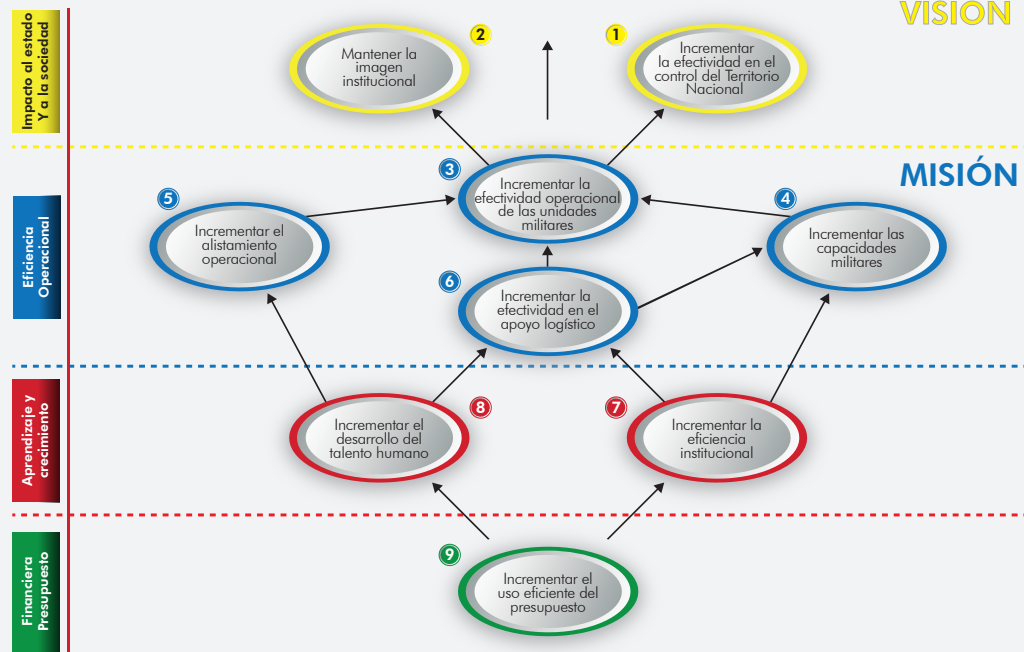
Impacto al estado Y a la sociedad

VISION

2
Mantener la imagen institucional

1
Incrementar la efectividad en el control del Territorio Nacional

MISIÓN

Eficiencia Operacional

5
Incrementar el alistamiento operacional

3
Incrementar la efectividad operacional de las unidades militares

4
Incrementar las capacidades militares

6
Incrementar la efectividad en el apoyo logístico

Aprendizaje y crecimiento

8
Incrementar el desarrollo del talento humano

7
Incrementar la eficiencia institucional

Financiera Presupuesto

9
Incrementar el uso eficiente del presupuesto